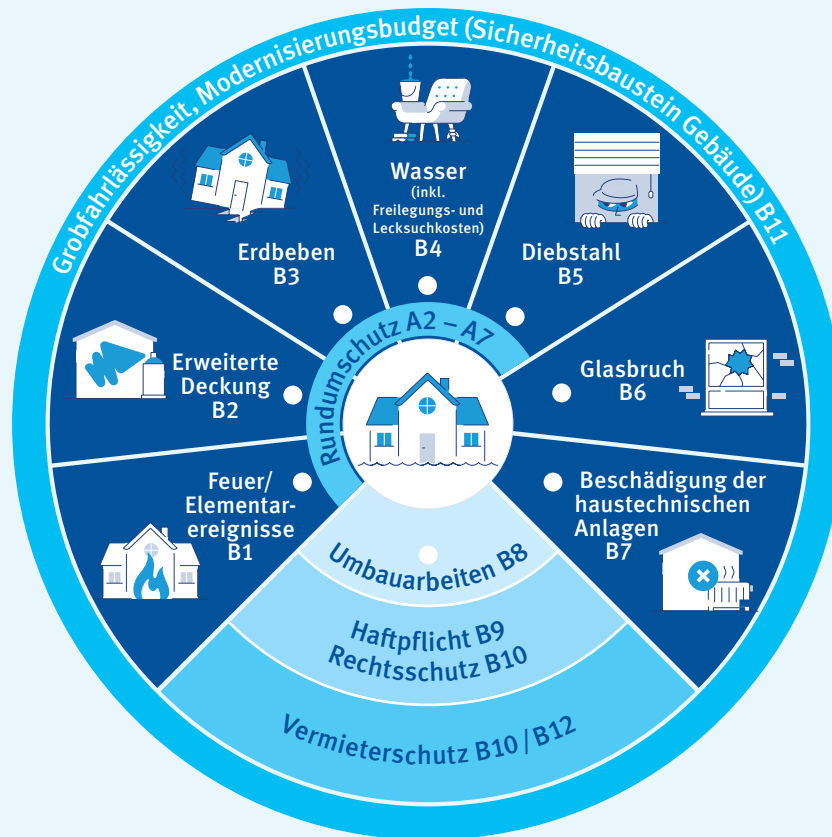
Grobfahrlässigkeit, Modernisierungsbudget (Sicherheitsbaustein Gebäude) B11

Wasser
(inkl. Freilegungs- und Lecksuchkosten)
B4

Erdbeben
B3

Diebstahl
B5

Erweiterte Deckung
B2

Glasbruch
B6

Rundumschutz A2 – A7

Feuer/ Elementarereignisse
B1

Beschädigung der haustechnischen Anlagen
B7

Umbauarbeiten B8

Haftpflicht B9
Rechtsschutz B10

Vermieterschutz B10 | B12